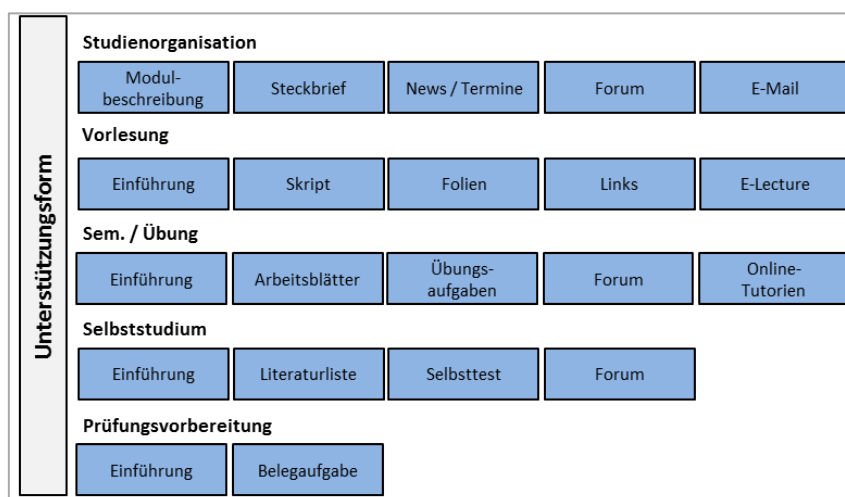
Unterstützungsform

Studienorganisation

Modulbeschreibung | Steckbrief | News / Termine | Forum | E-Mail

Vorlesung

Einführung | Skript | Folien | Links | E-Lecture

Sem. / Übung

Einführung | Arbeitsblätter | Übungsaufgaben | Forum | Online-Tutorien

Selbststudium

Einführung | Literaturliste | Selbsttest | Forum

Prüfungsvorbereitung

Einführung | Belegaufgabe